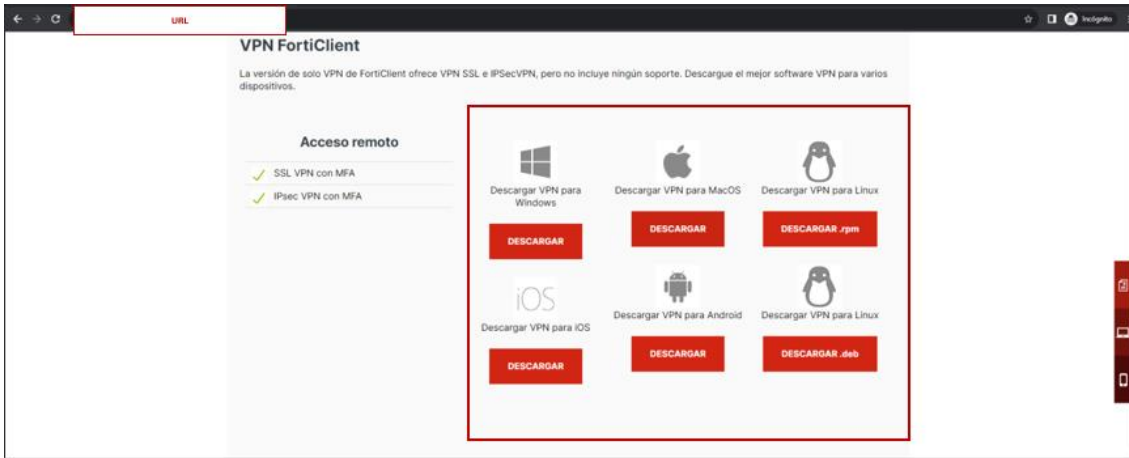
URL

Incógnito

VPN FortiClient

La versión de solo VPN de FortiClient ofrece VPN SSL e IPSecVPN, pero no incluye ningún soporte. Descargue el mejor software VPN para varios dispositivos.

Acceso remoto

SSL VPN con MFA

IPsec VPN con MFA

Descargar VPN para Windows

DESCARGAR

Descargar VPN para MacOS

DESCARGAR

Descargar VPN para Linux

DESCARGAR .rpm

iOS

Descargar VPN para iOS

DESCARGAR

Descargar VPN para Android

DESCARGAR

Descargar VPN para Linux

DESCARGAR .deb